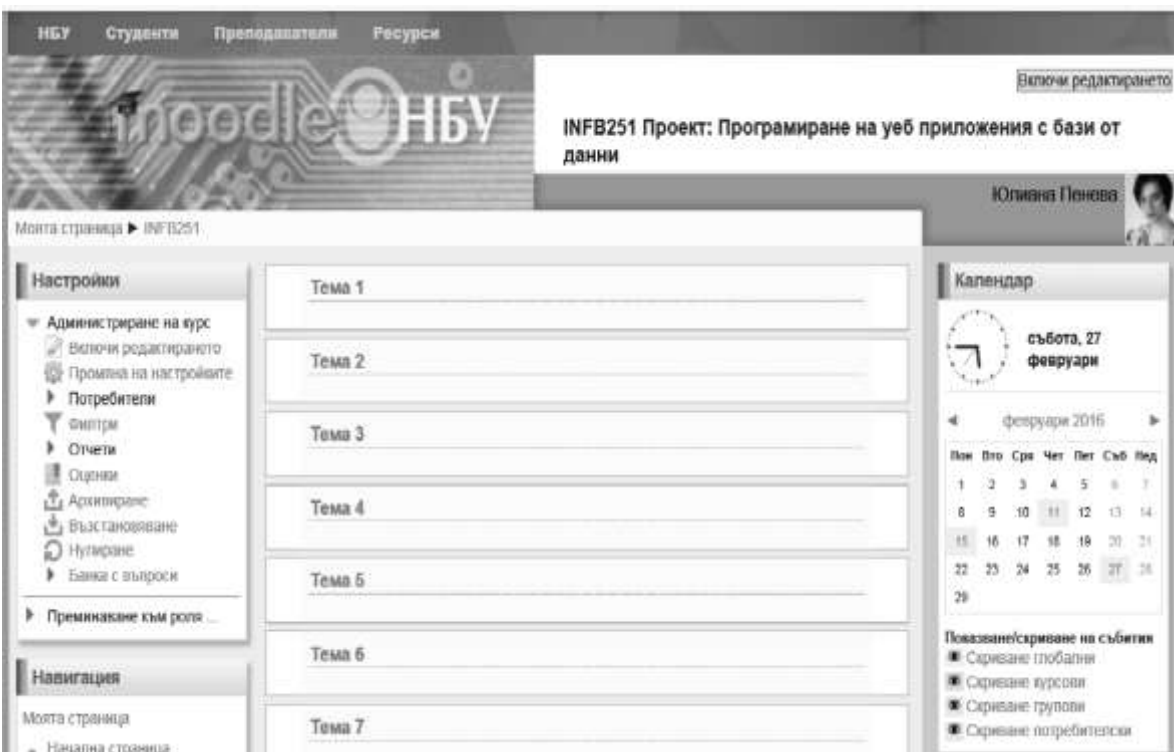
НБУ Студенти Преподаватели Ресурси

moodle НБУ

Включи редактирането

INFB251 Проект: Програмиране на уеб приложения с бази от данни

Юлиана Пенева

Моята страница ▶ INFB251

Настройки

Администриране на курс
Включи редактирането
Промяна на настройките
Потребители
Филтри
Отчети
Оценки
Архивиране
Възстановяване
Нулиране
Банка с въпроси

Преминаване към роля ...

Навигация

Моята страница
Начална страница

Тема 1

Тема 2

Тема 3

Тема 4

Тема 5

Тема 6

Тема 7

Календар

събота, 27 февруари

февруари 2016

| Пон | Вто | Сря | Чет | Пет | Съб | Нед |
|---|---|---|---|---|---|---|
| 1 | 2 | 3 | 4 | 5 | 6 | 7 |
| 8 | 9 | 10 | 11 | 12 | 13 | 14 |
| 15 | 16 | 17 | 18 | 19 | 20 | 21 |
| 22 | 23 | 24 | 25 | 26 | 27 | 28 |
| 29 | | | | | | |

Показване/скриване на събития
Скриване глобални
Скриване курсови
Скриване групови
Скриване потребителски